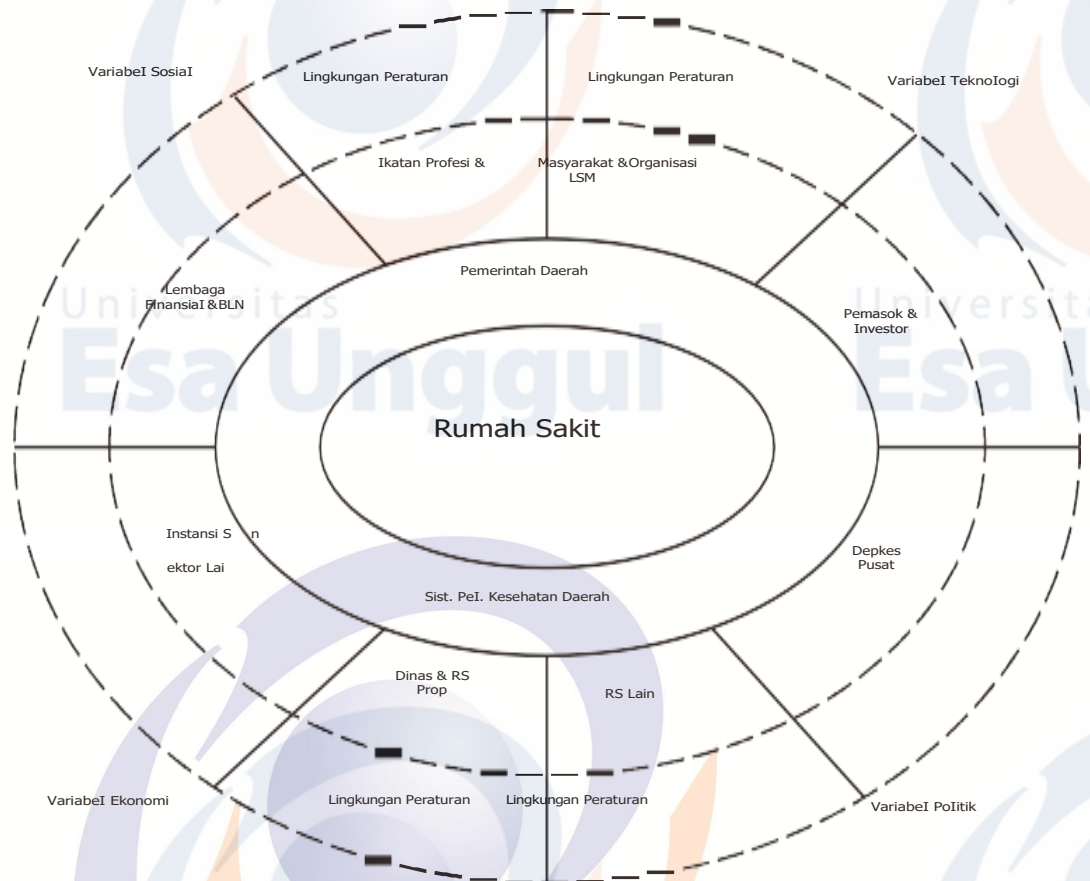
VariabeI SosiaI

Lingkungan Peraturan

Lingkungan Peraturan

VariabeI TeknoIogi

Ikatan Profesi &

Masyarakat &Organisasi LSM

Pemerintah Daerah

Lembaga FinansiaI &BLN

Universitas Esa Unggul

Universitas Esa Unggul

Pemasok & Investor

Rumah Sakit

Instansi S n

ektor Lai

Depkes Pusat

Sist. PeI. Kesehatan Daerah

Dinas & RS Prop

RS Lain

VariabeI Ekonomi

Lingkungan Peraturan

Lingkungan Peraturan

VariabeI PoIitik